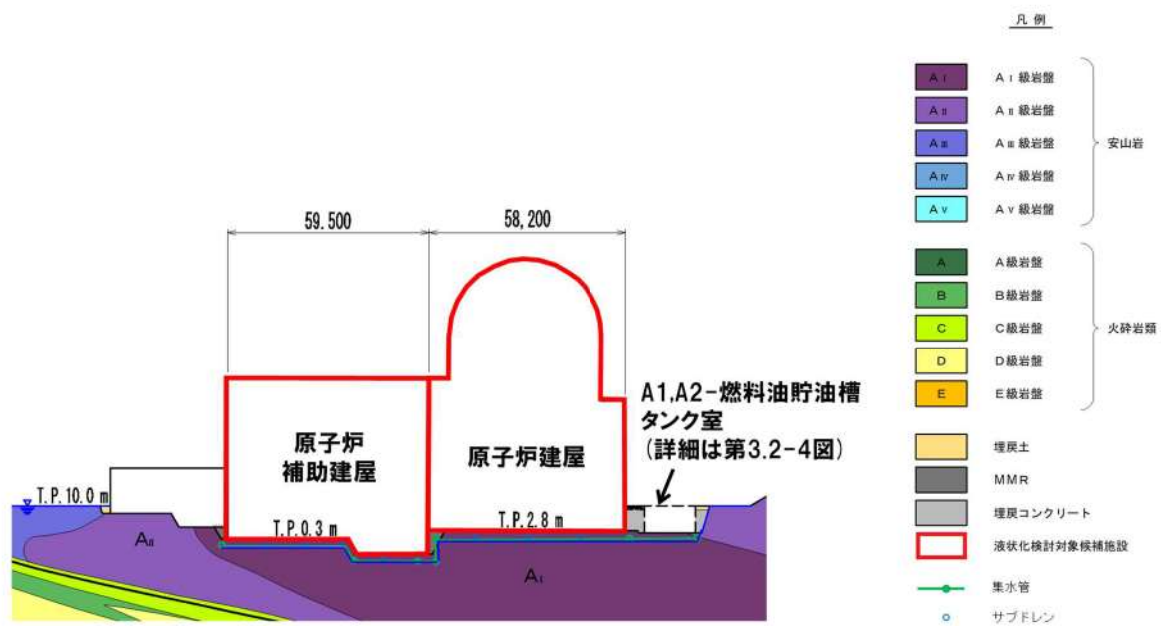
59.500

58,200

原子炉
補助建屋

原子炉建屋

A1,A2-燃料油貯油槽
タンク室
(詳細は第3.2-4図)

T.P.10.0 m

T.P.0.3 m

T.P.2.8 m

AII

AI

凡例

| | |
|---|---|
| AI | AI級岩盤 |
| AII | AII級岩盤 |
| AIII | AIII級岩盤 |
| AIV | AIV級岩盤 |
| AV | AV級岩盤 |

安山岩

| | |
|---|---|
| A | A級岩盤 |
| B | B級岩盤 |
| C | C級岩盤 |
| D | D級岩盤 |
| E | E級岩盤 |

火砕岩類

埋戻土
MMR
埋戻コンクリート
液状化検討対象候補施設
集水管
サブドレン